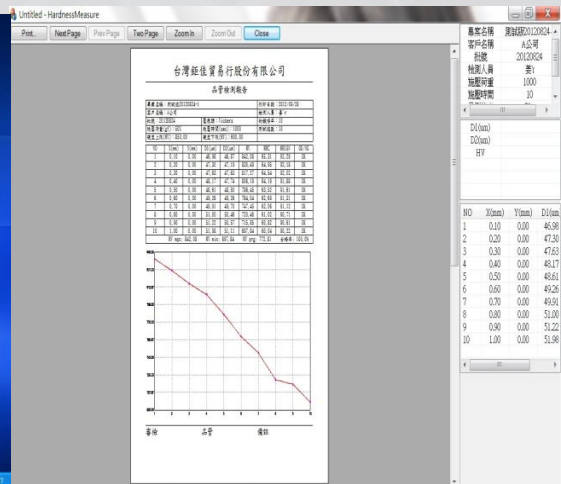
Untitled - HardnessMeasure

Print... | Next Page | Prev Page | Two Page | Zoom In | Zoom Out | Close

台灣鈺佳貿易行股份有限公司

品管檢測報告

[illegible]

| NO | X(mm) | Y(mm) | D1(um) |
|---|---|---|---|
| 1 | 0.10 | 0.00 | 46.98 |
| 2 | 0.20 | 0.00 | 47.30 |
| 3 | 0.30 | 0.00 | 47.63 |
| 4 | 0.40 | 0.00 | 48.17 |
| 5 | 0.50 | 0.00 | 48.61 |
| 6 | 0.60 | 0.00 | 49.26 |
| 7 | 0.70 | 0.00 | 49.91 |
| 8 | 0.80 | 0.00 | 51.00 |
| 9 | 0.90 | 0.00 | 51.22 |
| 10 | 1.00 | 0.00 | 51.98 |

審核 品管 備註

| 專案名稱 | 測試版20120824- |
|---|---|
| 客戶名稱 | A公司 |
| 批號 | 20120824 |
| 檢測人員 | 黃* |
| 施壓荷重 | 1000 |
| 施壓時間 | 10 |

D1(um)
D2(um)
HV